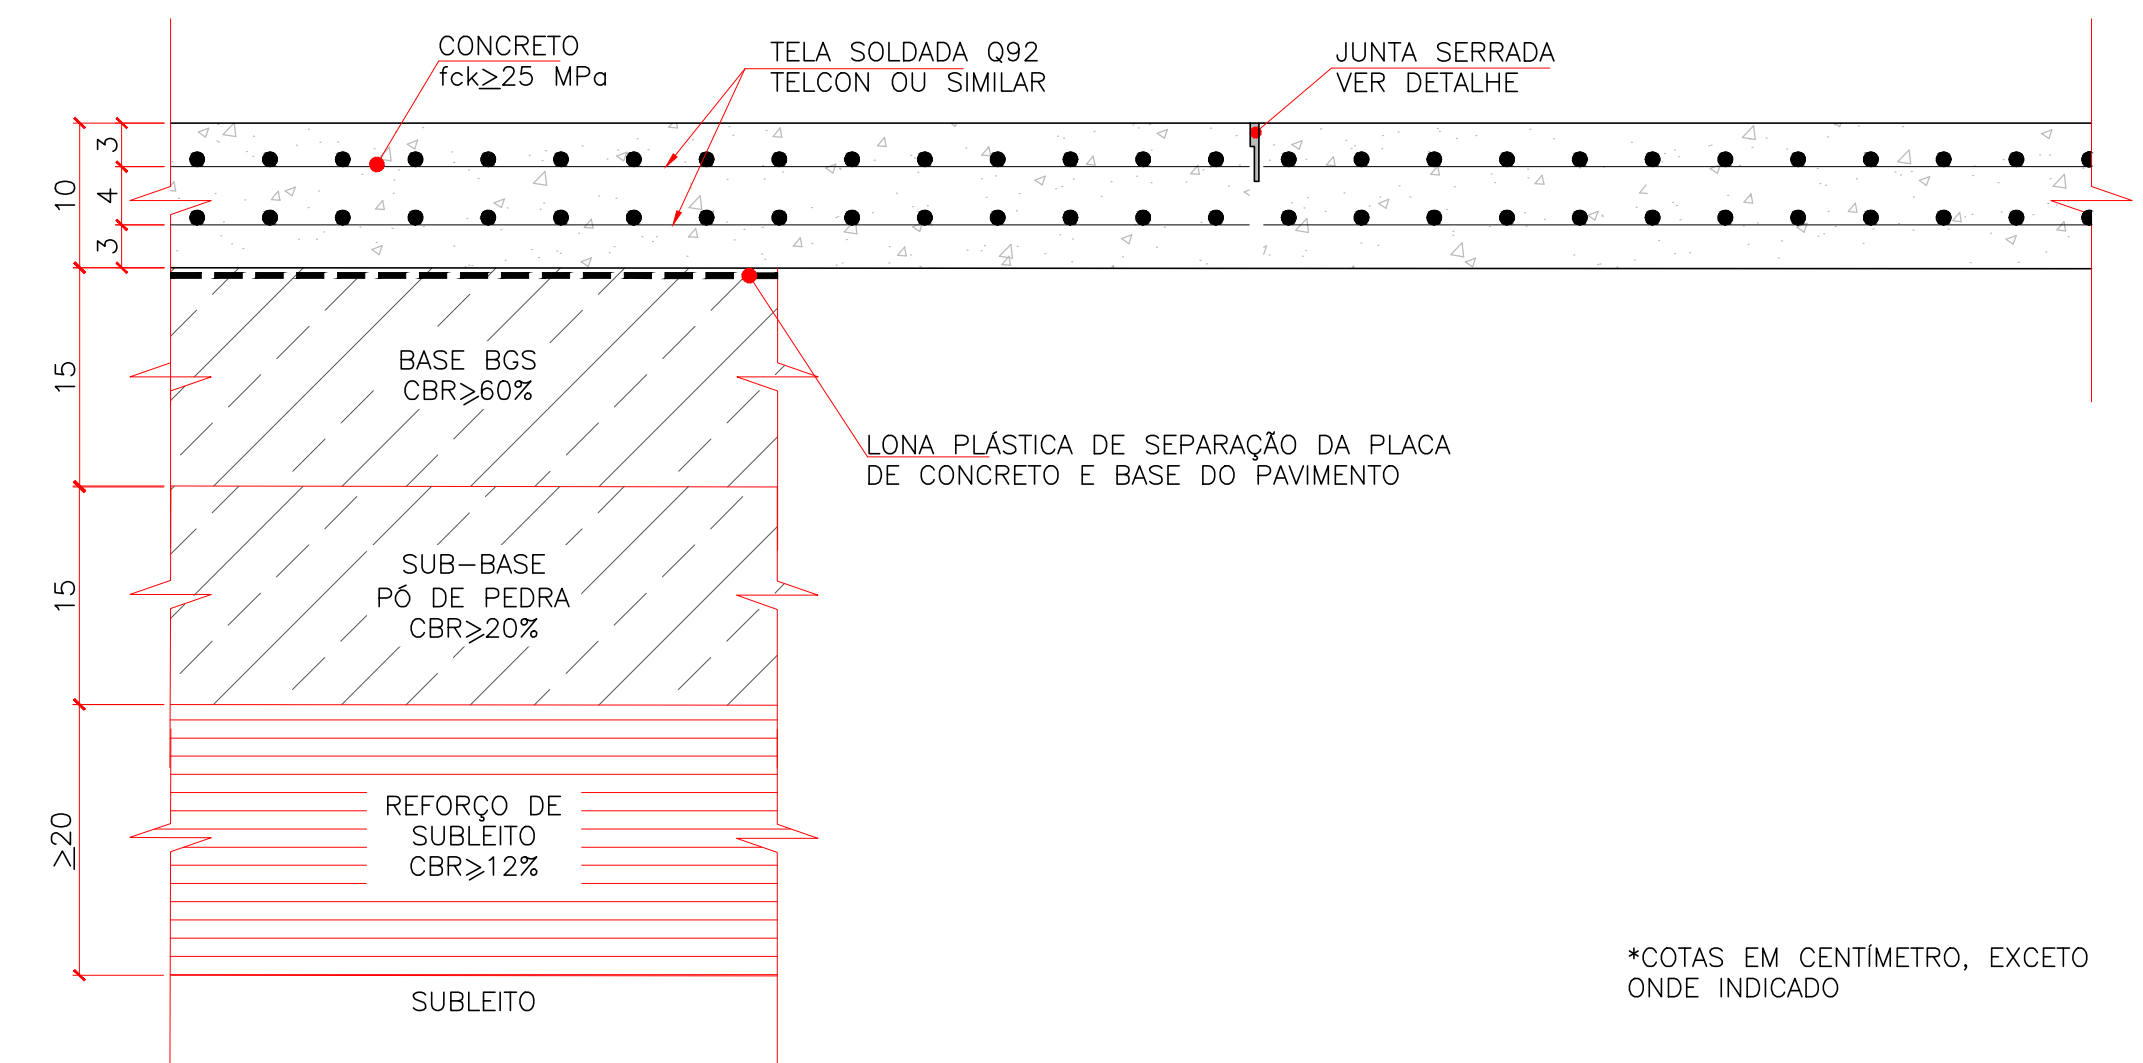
CONCRETO
fck$\geq$25 MPa

TELA SOLDADA Q92
TELCON OU SIMILAR

JUNTA SERRADA
VER DETALHE

10
3
4
3

15

BASE BGS
CBR$\geqslant$60%

LONA PLÁSTICA DE SEPARAÇÃO DA PLACA DE CONCRETO E BASE DO PAVIMENTO

15

SUB–BASE
PÓ DE PEDRA
CBR$\geqslant$20%

$\geq$20

REFORÇO DE
SUBLEITO
CBR$\geqslant$12%

SUBLEITO

*COTAS EM CENTÍMETRO, EXCETO ONDE INDICADO